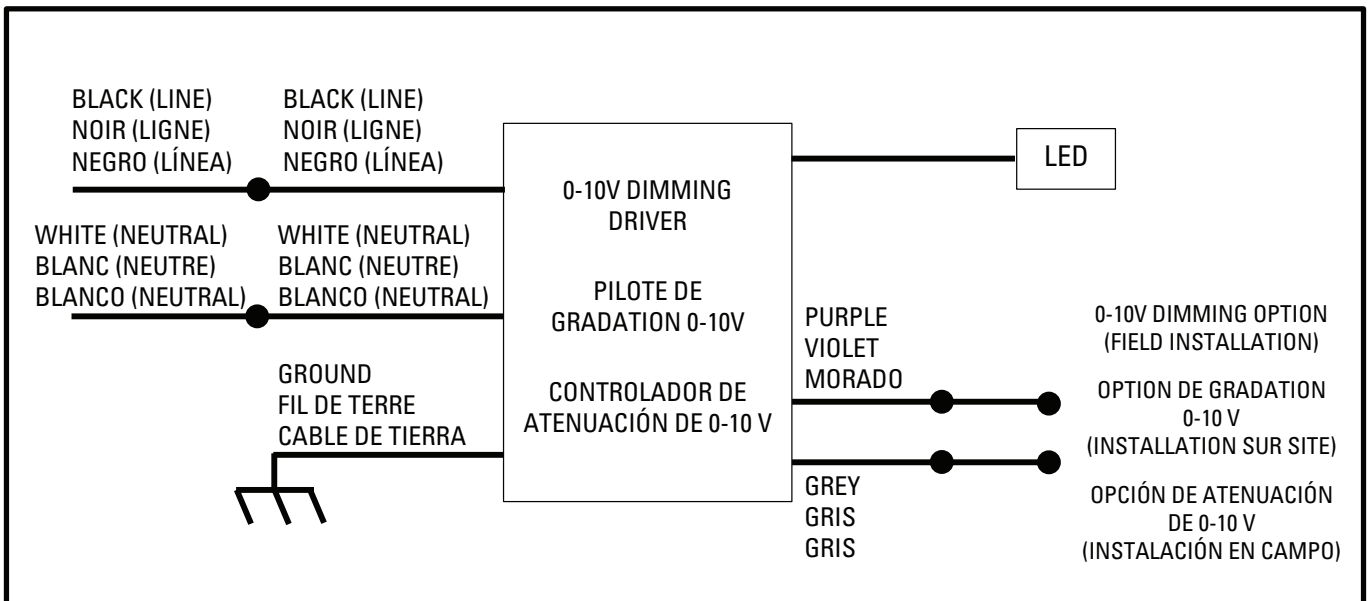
BLACK (LINE)
NOIR (LIGNE)
NEGRO (LÍNEA)

BLACK (LINE)
NOIR (LIGNE)
NEGRO (LÍNEA)

0-10V DIMMING DRIVER

PILOTE DE GRADATION 0-10V

CONTROLADOR DE ATENUACIÓN DE 0-10 V

LED

WHITE (NEUTRAL)
BLANC (NEUTRE)
BLANCO (NEUTRAL)

WHITE (NEUTRAL)
BLANC (NEUTRE)
BLANCO (NEUTRAL)

GROUND
FIL DE TERRE
CABLE DE TIERRA

PURPLE
VIOLET
MORADO

GREY
GRIS
GRIS

0-10V DIMMING OPTION
(FIELD INSTALLATION)

OPTION DE GRADATION
0-10 V
(INSTALLATION SUR SITE)

OPCIÓN DE ATENUACIÓN
DE 0-10 V
(INSTALACIÓN EN CAMPO)